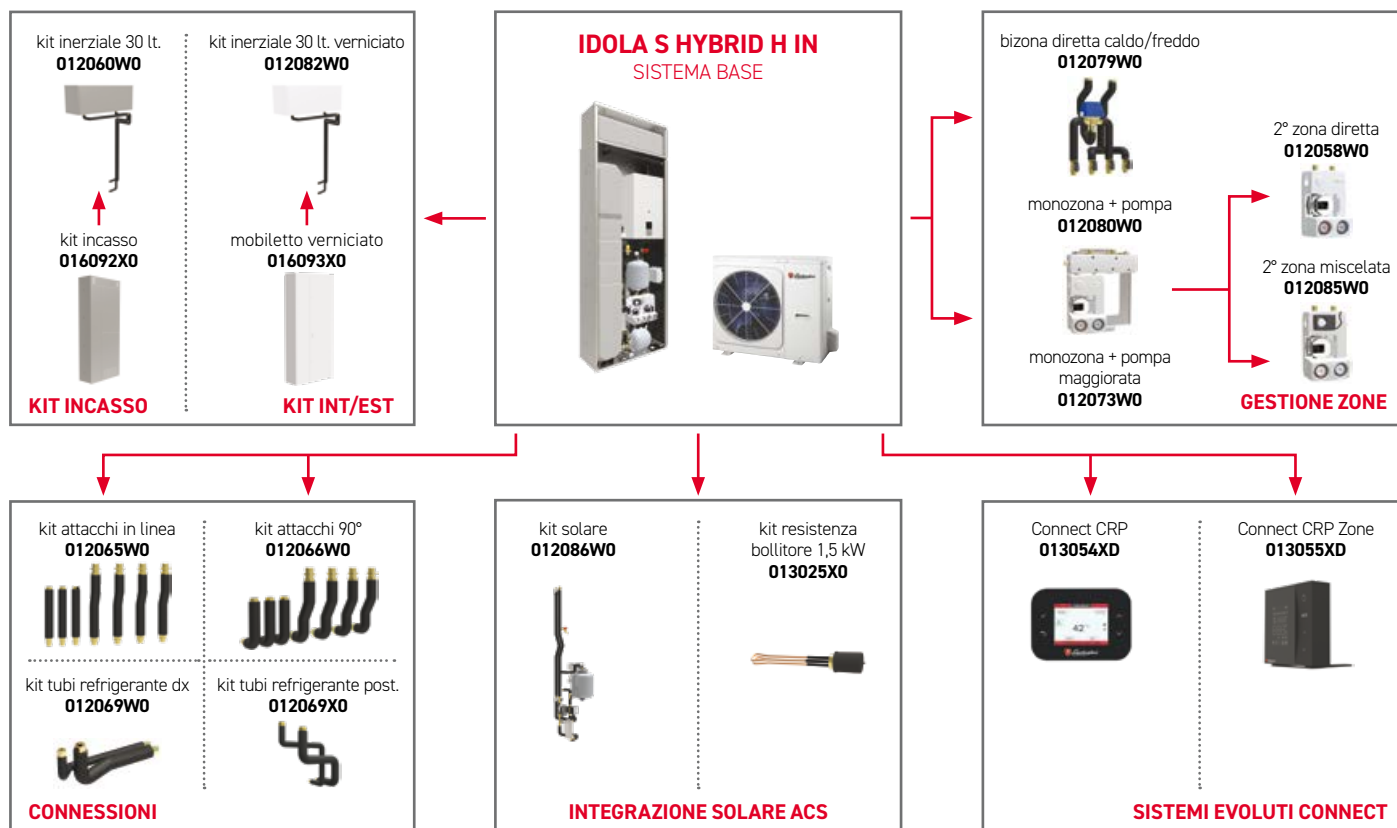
kit inerziale 30 lt.
**012060W0**

kit incasso
**016092X0**

kit inerziale 30 lt. verniciato
**012082W0**

mobiletto verniciato
**016093X0**

KIT INCASSO

KIT INT/EST

IDOLA S HYBRID H IN
SISTEMA BASE

bizona diretta caldo/freddo
**012079W0**

monozona + pompa
**012080W0**

monozona + pompa maggiorata
**012073W0**

2° zona diretta
**012058W0**

2° zona miscelata
**012085W0**

GESTIONE ZONE

kit attacchi in linea
**012065W0**

kit attacchi 90°
**012066W0**

kit tubi refrigerante dx
**012069W0**

kit tubi refrigerante post.
**012069X0**

CONNESSIONI

kit solare
**012086W0**

kit resistenza bollitore 1,5 kW
**013025X0**

INTEGRAZIONE SOLARE ACS

Connect CRP
**013054XD**

Connect CRP Zone
**013055XD**

SISTEMI EVOLUTI CONNECT